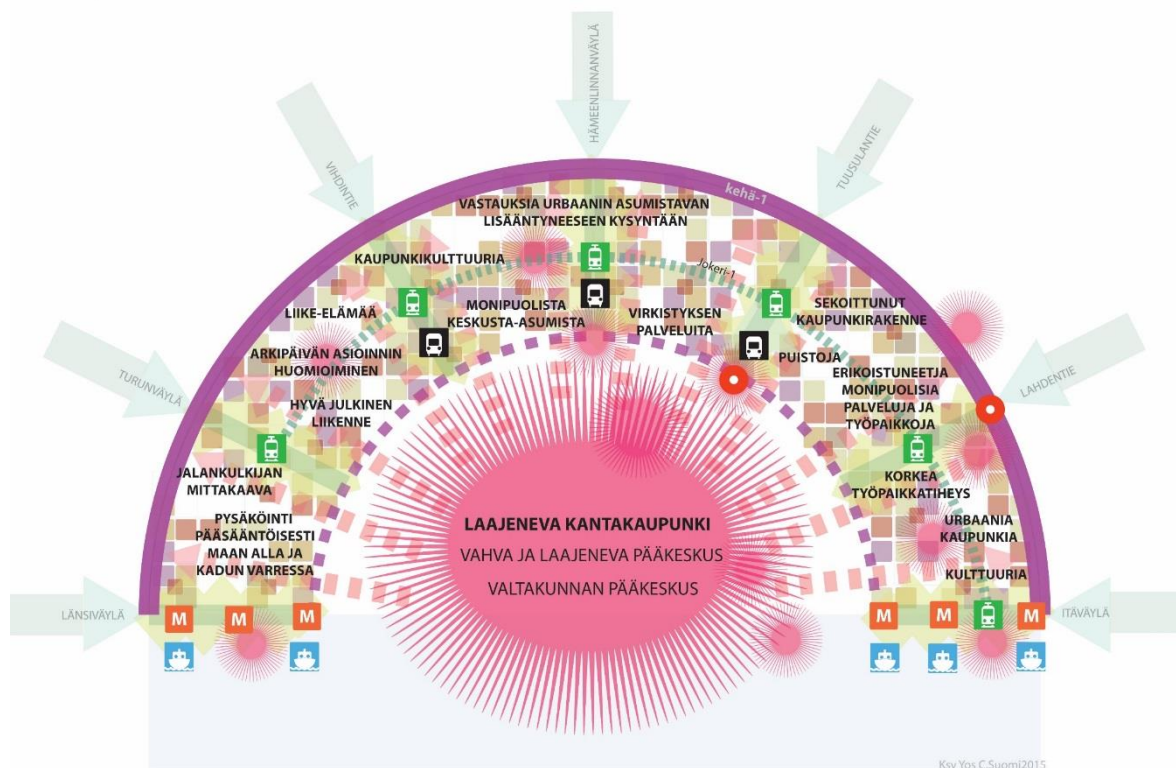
HÄMEENLINNANVÄYLÄ
VIHDINTIE
TUUSULANTIE
kehä-1
VASTAUKSIA URBAANIN ASUMISTAVAN LISÄÄNTYNEESEEN KYSYNTÄÄN
Jokeri-1
KAUPUNKIKULTTUURIA
LIIKE-ELÄMÄÄ
MONIPUOLISTA KESKUSTA-ASUMISTA
VIRKISTYKSEN PALVELUITA
SEKOITTUNUT KAUPUNKIRAKENNE
ARKIPÄIVÄN ASIOINNIN HUOMIOIMINEN
PUISTOJA
TURUNVÄYLÄ
LAHDENTIE
ERIKOISTUNEETJA MONIPUOLISIA PALVELUJA JA TYÖPAIKKOJA
HYVÄ JULKINEN LIIKENNE
JALANKULKIJAN MITTAKAAVA
KORKEA TYÖPAIKKATIHEYS
PYSÄKÖINTI PÄÄSÄÄNTÖISESTI MAAN ALLA JA KADUN VARRESSA
LAAJENEVA KANTAKAUPUNKI
VAHVA JA LAAJENEVA PÄÄKESKUS
VALTAKUNNAN PÄÄKESKUS
URBAANIA KAUPUNKIA
KULTTUURIA
LÄNSIVÄYLÄ
ITÄVÄYLÄ
M
M
M
M
M
M
Ksv Yos C.Suomi2015